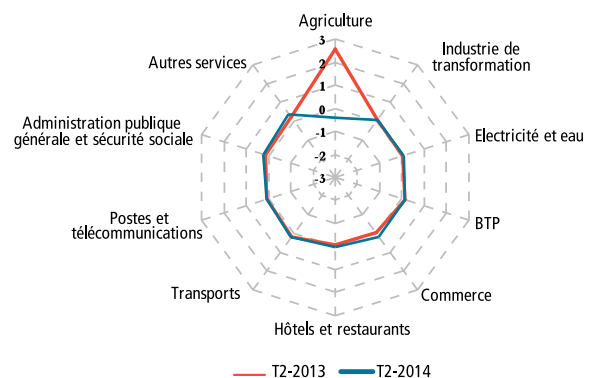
Agriculture
3
2
1
0
-1
-2
-3
Industrie de transformation
Electricité et eau
BTP
Commerce
Hôtels et restaurants
Transports
Postes et télécommunications
Administration publique générale et sécurité sociale
Autres services
T2-2013
T2-2014